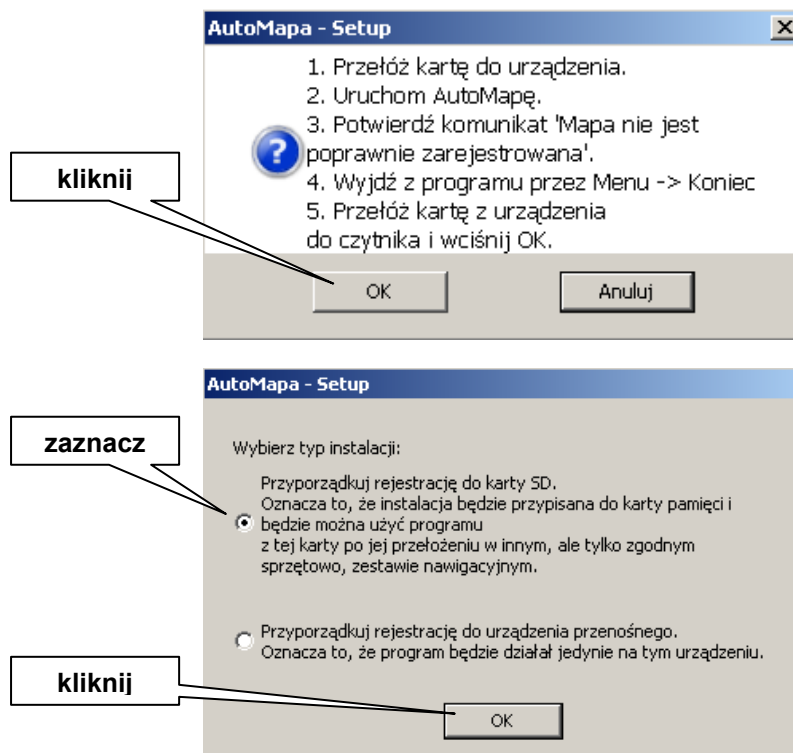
AutoMapa - Setup

1. Przełóż kartę do urządzenia.
2. Uruchom AutoMapę.
3. Potwierdź komunikat 'Mapa nie jest poprawnie zarejestrowana'.
4. Wyjdź z programu przez Menu -> Koniec
5. Przełóż kartę z urządzenia do czytnika i wciśnij OK.

kliknij

OK

Anuluj

AutoMapa - Setup

zaznacz

Wybierz typ instalacji:

Przyporządkuj rejestrację do karty SD.
Oznacza to, że instalacja będzie przypisana do karty pamięci i będzie można użyć programu
z tej karty po jej przełożeniu w innym, ale tylko zgodnym sprzętowo, zestawie nawigacyjnym.

Przyporządkuj rejestrację do urządzenia przenośnego.
Oznacza to, że program będzie działał jedynie na tym urządzeniu.

kliknij

OK